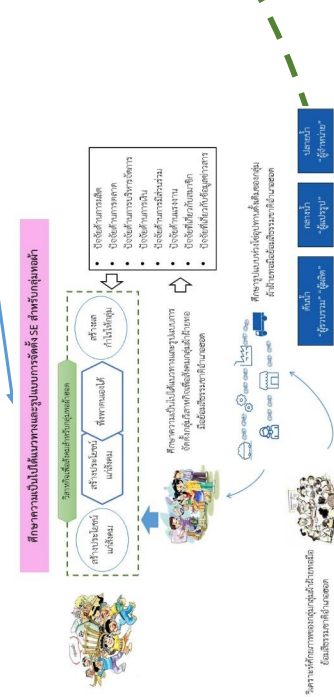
ศึกษาความเป็นไปได้แนวทางและรูปแบบการจัดตั้ง SE สำหรับกลุ่มทอผ้า

• ปัจจัยด้านการผลิต
• ปัจจัยด้านการตลาด
• ปัจจัยด้านการบริหารจัดการ
• ปัจจัยด้านการเงิน
• ปัจจัยด้านการมีส่วนร่วม
• ปัจจัยด้านแรงงาน
• ปัจจัยที่เกี่ยวกับสมาชิก
• ปัจจัยที่เกี่ยวกับผู้ตลาดการ

วิสาหกิจเพื่อสังคมสำหรับกลุ่มทอผ้า

สร้างประโยชน์แก่สังคม

สร้างประโยชน์แก่ชุมชน

ที่พาตนเองได้

สร้างผลกำไรให้กลุ่ม

ศึกษาความเป็นไปได้แนวทางและรูปแบบการจัดตั้งกลุ่มวิสาหกิจเพื่อสังคมผ้าทอมือย้อมสีธรรมชาติบ้านนาคอย

ศึกษารูปแบบการดำเนินงานตั้งแต่ต้นน้ำถึงปลายน้ำผ้าทอมือย้อมสีธรรมชาติบ้านนาคอย

ต้นน้ำ "ผู้ผลิต" "ผู้ผลิต"

กลางน้ำ "ผู้แปรรูป"

ปลายน้ำ "ผู้จำหน่าย"

วิเคราะห์ศักยภาพของกลุ่มทอผ้าย้อมสีธรรมชาติบ้านนาคอย